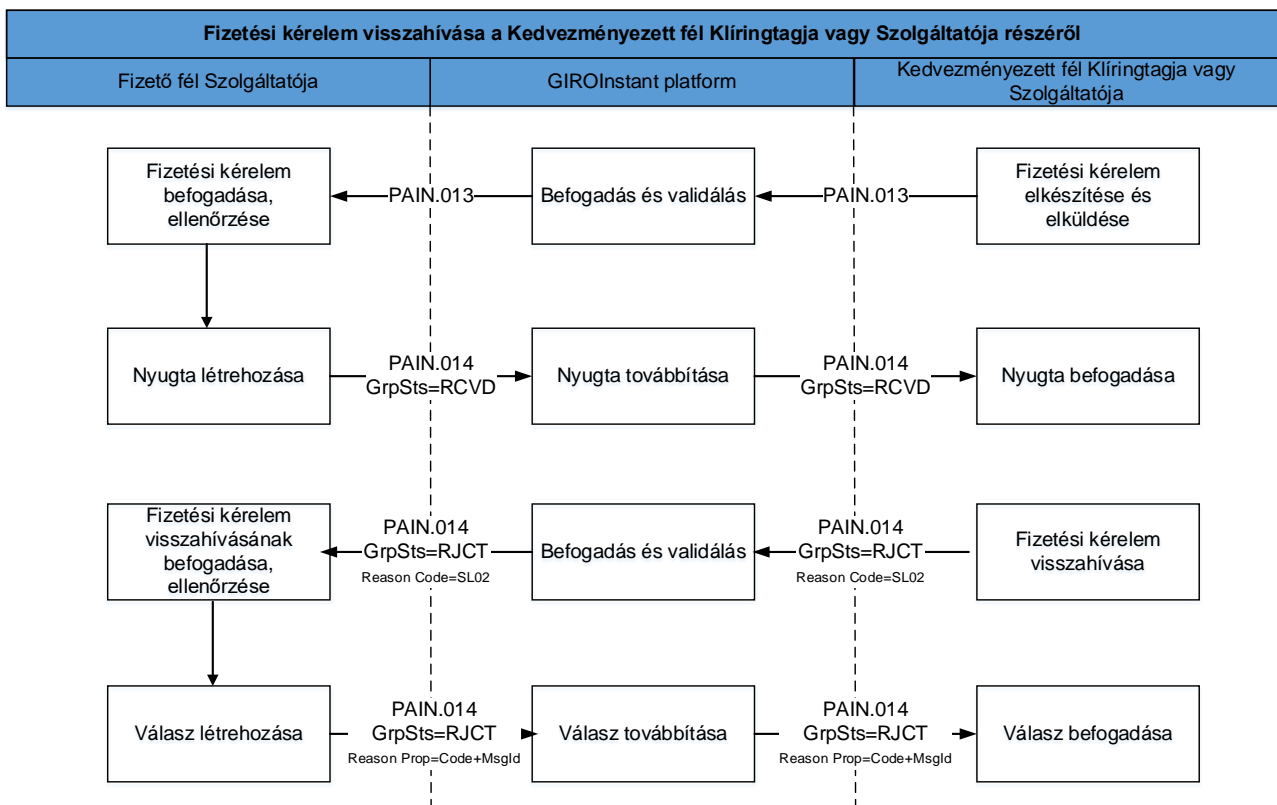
Fizetési kérelem visszahívása a Kedvezményezett fél Klíringtagja vagy Szolgáltatója részéről

Fizető fél Szolgáltatója

GIROInstant platform

Kedvezményezett fél Klíringtagja vagy Szolgáltatója

Fizetési kérelem befogadása, ellenőrzése

PAIN.013

Befogadás és validálás

PAIN.013

Fizetési kérelem elkészítése és elküldése

Nyugta létrehozása

PAIN.014 GrpSts=RCVD

Nyugta továbbítása

PAIN.014 GrpSts=RCVD

Nyugta befogadása

Fizetési kérelem visszahívásának befogadása, ellenőrzése

PAIN.014 GrpSts=RJCT Reason Code=SL02

Befogadás és validálás

PAIN.014 GrpSts=RJCT Reason Code=SL02

Fizetési kérelem visszahívása

Válasz létrehozása

PAIN.014 GrpSts=RJCT Reason Prop=Code+MsgId

Válasz továbbítása

PAIN.014 GrpSts=RJCT Reason Prop=Code+MsgId

Válasz befogadása